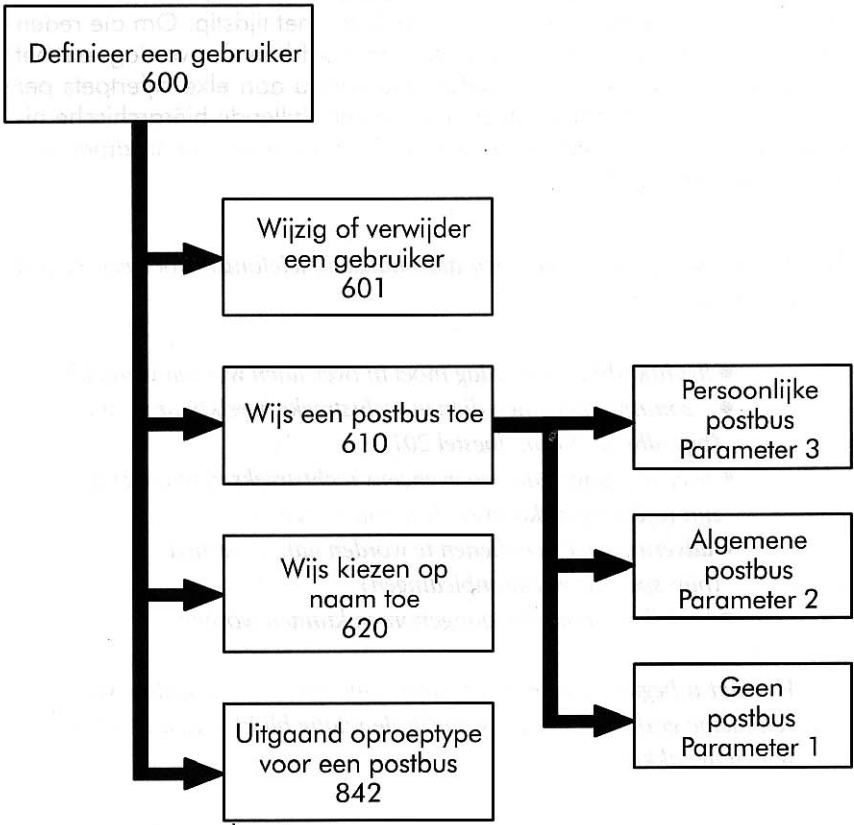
Definieer een gebruiker
600

Wijzig of verwijder een gebruiker
601

Wijs een postbus toe
610

Persoonlijke postbus
Parameter 3

Algemene postbus
Parameter 2

Geen postbus
Parameter 1

Wijs kiezen op naam toe
620

Uitgaand oproeptype voor een postbus
842